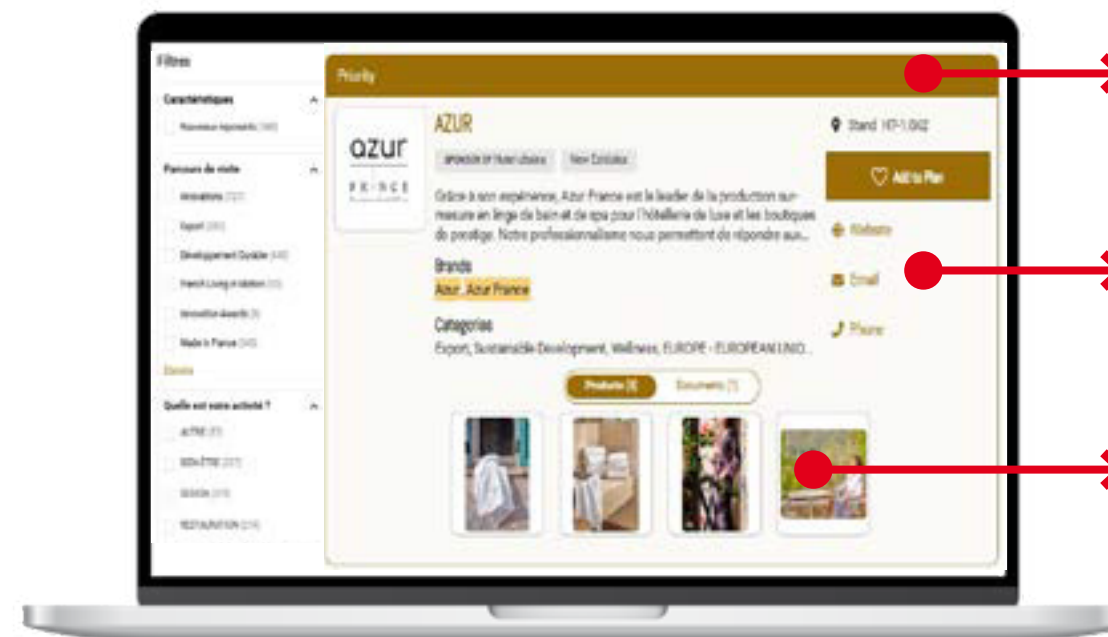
Filtres

Caractéristiques

Nouveaux exposants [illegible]

Parcours de visite

Innovations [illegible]

Export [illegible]

Développement Durable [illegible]

French Living Installation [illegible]

Innovation Awards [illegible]

Made in France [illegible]

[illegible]

Quelle est votre activité ?

AUTRE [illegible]

BIEN-ÊTRE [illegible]

DESIGN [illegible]

RESTAURATION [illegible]

Priority

azur FRANCE

AZUR

SPONSOR OF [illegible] New Exhibitor

Grâce à son expérience, Azur France est le leader de la production sur-mesure en linge de bain et de spa pour l'hôtellerie de luxe et les boutiques de prestige. Notre professionnalisme nous permettent de répondre aux...

Brands

Azur, Azur France

Categories

Export, Sustainable Development, Wellness, EUROPE - EUROPEAN UNIO...

Products (4) Documents (1)

Stand HT-1.G42

Add to Plan

Website

Email

Phone